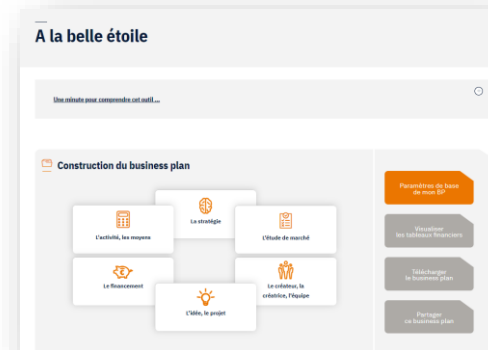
A la belle étoile

Une minute pour comprendre cet outil ...

Construction du business plan

La stratégie

L'activité, les moyens

L'étude de marché

Le financement

Le créateur, la créatrice, l'équipe

L'idée, le projet

Paramètres de base de mon BP

Visualiser les tableaux financiers

Télécharger le business plan

Partager ce business plan